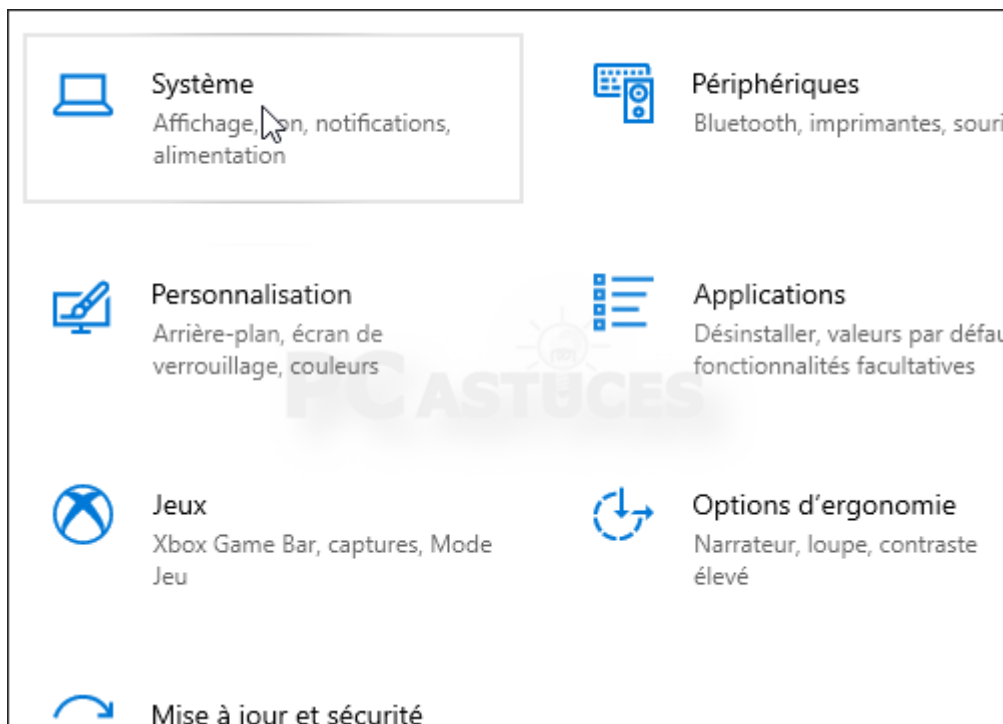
Système
Affichage, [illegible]on, notifications, alimentation

Périphériques
Bluetooth, imprimantes, souri

Personnalisation
Arrière-plan, écran de verrouillage, couleurs

Applications
Désinstaller, valeurs par défau fonctionnalités facultatives

PC ASTUCES

Jeux
Xbox Game Bar, captures, Mode Jeu

Options d'ergonomie
Narrateur, loupe, contraste élevé

Mise à jour et sécurité